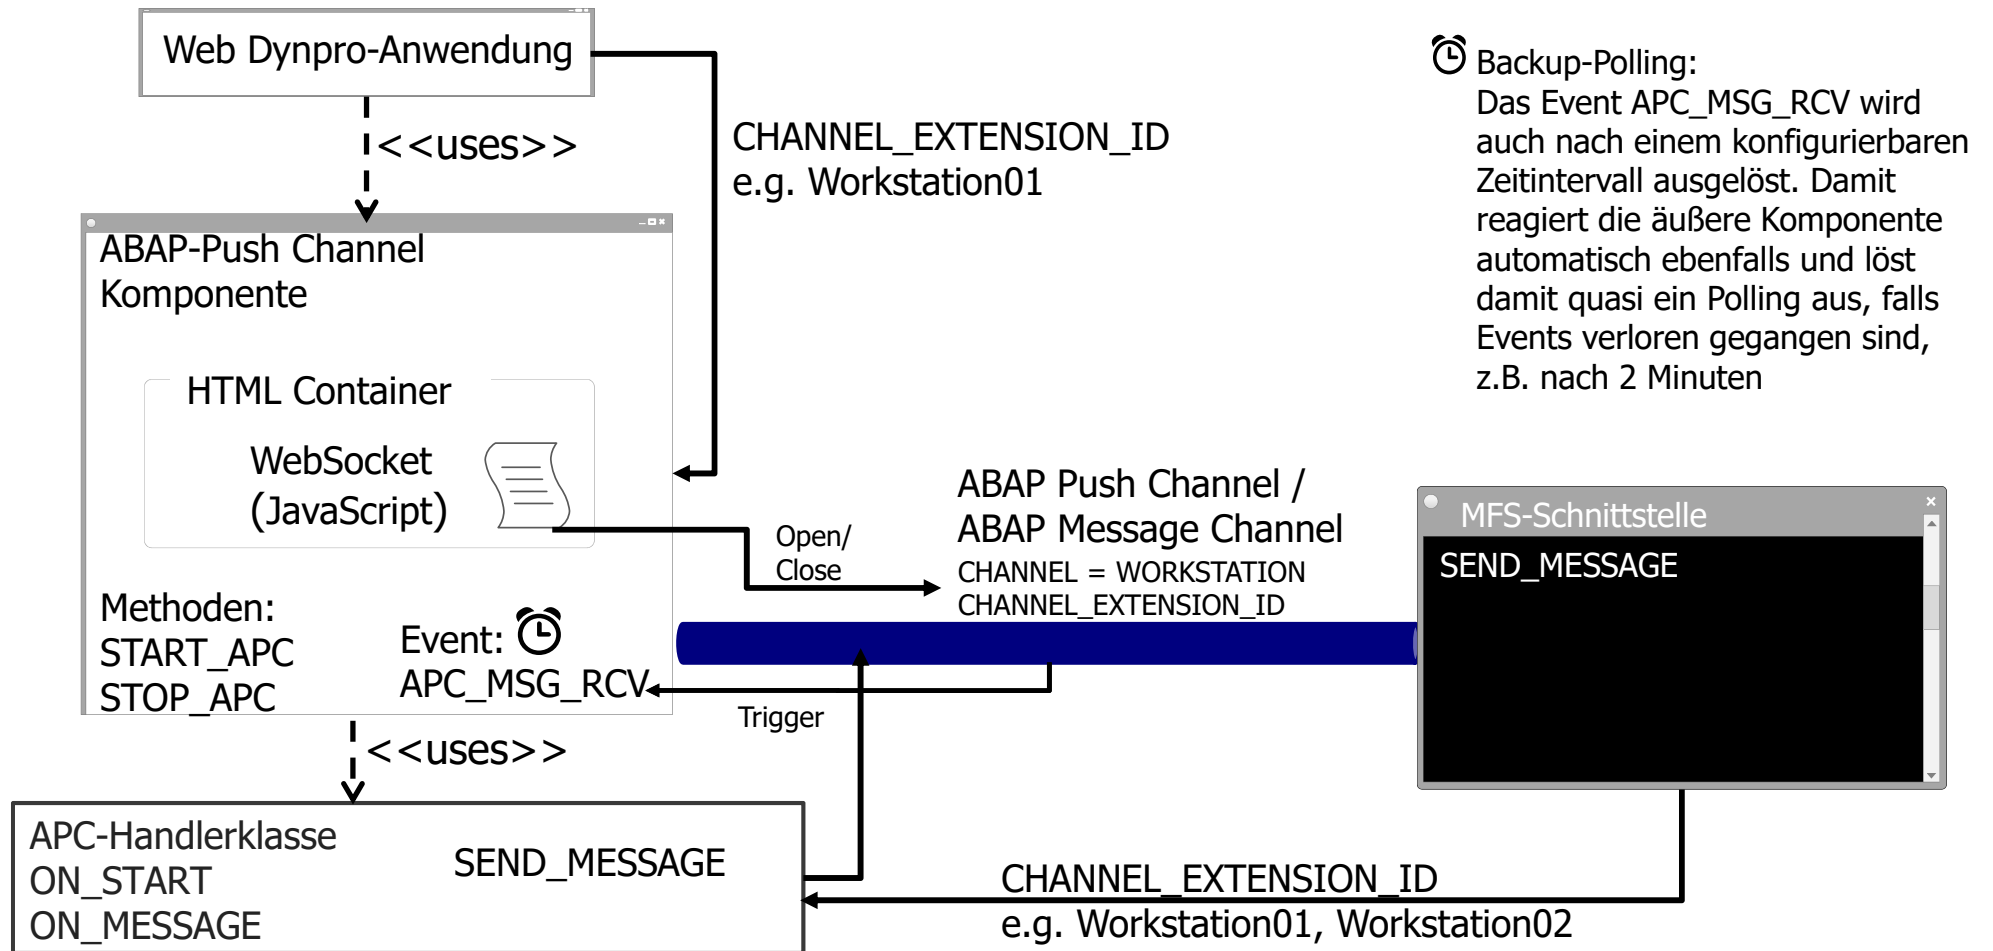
Web Dynpro-Anwendung

<<uses>>

CHANNEL_EXTENSION_ID
e.g. Workstation01

Backup-Polling:
Das Event APC_MSG_RCV wird auch nach einem konfigurierbaren Zeitintervall ausgelöst. Damit reagiert die äußere Komponente automatisch ebenfalls und löst damit quasi ein Polling aus, falls Events verloren gegangen sind, z.B. nach 2 Minuten

ABAP-Push Channel Komponente

HTML Container

WebSocket (JavaScript)

Open/ Close

ABAP Push Channel /
ABAP Message Channel
CHANNEL = WORKSTATION
CHANNEL_EXTENSION_ID

MFS-Schnittstelle

SEND_MESSAGE

Methoden:
START_APC
STOP_APC

Event:
APC_MSG_RCV

Trigger

<<uses>>

APC-Handlerklasse
ON_START
ON_MESSAGE

SEND_MESSAGE

CHANNEL_EXTENSION_ID
e.g. Workstation01, Workstation02